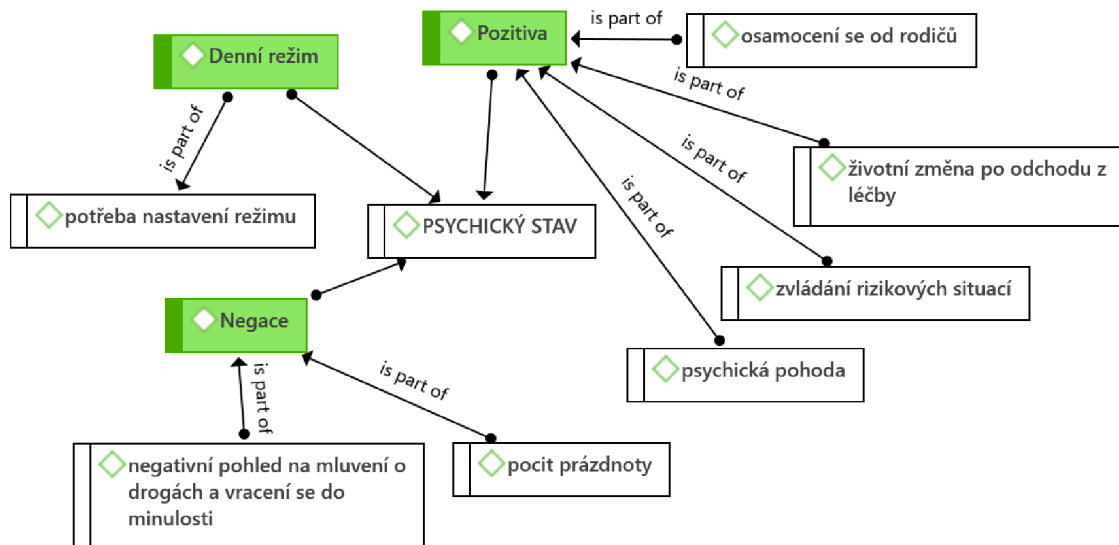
Pozitiva

is part of

osamocení se od rodičů

Denní režim

is part of

is part of

životní změna po odchodu z léčby

is part of

is part of

potřeba nastavení režimu

PSYCHICKÝ STAV

is part of

zvládání rizikových situací

Negace

psychická pohoda

is part of

is part of

negativní pohled na mluvení o drogách a vracení se do minulosti

pocit prázdnoty